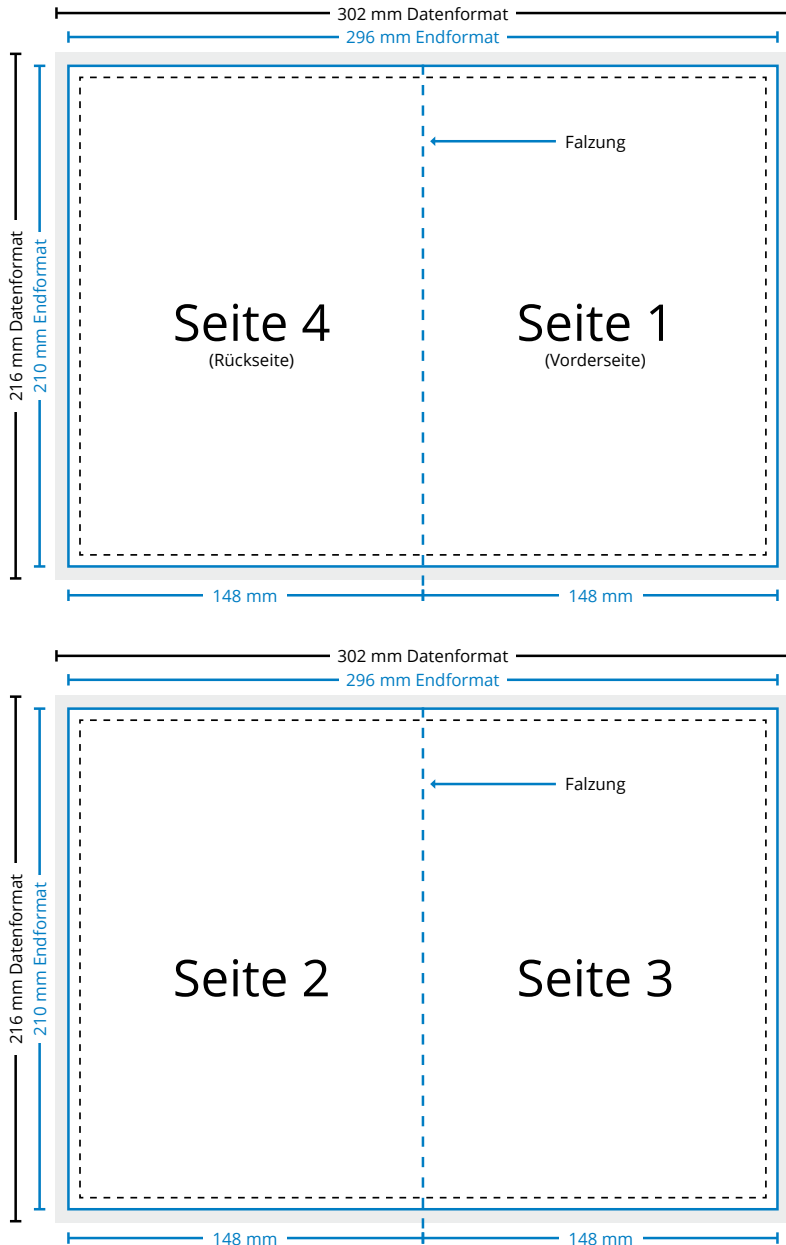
302 mm Datenformat
296 mm Endformat
216 mm Datenformat
210 mm Endformat
Falzung
Seite 4
(Rückseite)
Seite 1
(Vorderseite)
148 mm
148 mm

302 mm Datenformat
296 mm Endformat
216 mm Datenformat
210 mm Endformat
Falzung
Seite 2
Seite 3
148 mm
148 mm